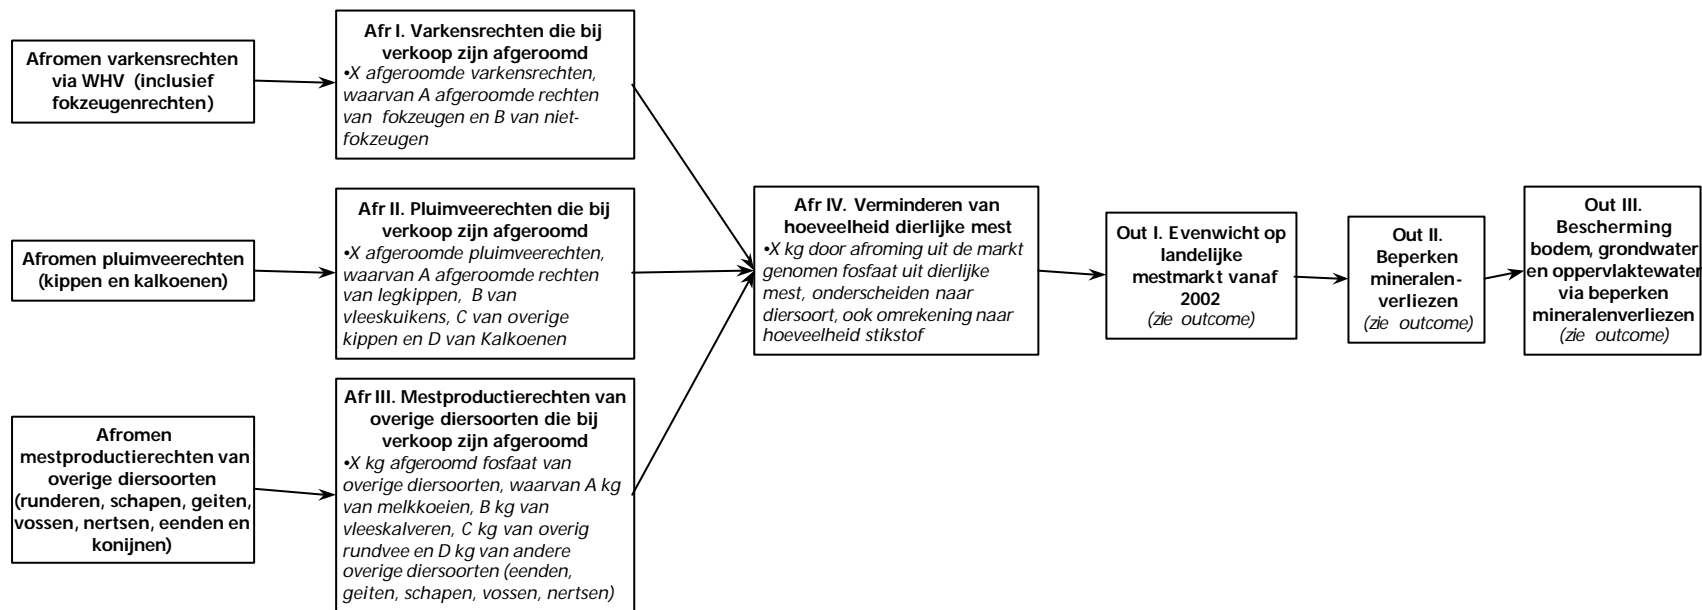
Afromen varkensrechten via WHV (inclusief fokzeugenrechten)

Afr I. Varkensrechten die bij verkoop zijn afgeroomd
•X afgeroomde varkensrechten, waarvan A afgeroomde rechten van fokzeugen en B van niet-fokzeugen

Afromen pluimveerechten (kippen en kalkoenen)

Afr II. Pluimveerechten die bij verkoop zijn afgeroomd
•X afgeroomde pluimveerechten, waarvan A afgeroomde rechten van legkippen, B van vleeskuikens, C van overige kippen en D van Kalkoenen

Afromen mestproductierechten van overige diersoorten (runderen, schapen, geiten, vossen, nertsen, eenden en konijnen)

Afr III. Mestproductierechten van overige diersoorten die bij verkoop zijn afgeroomd
•X kg afgeroomd fosfaat van overige diersoorten, waarvan A kg van melkkoeien, B kg van vleeskalveren, C kg van overig rundvee en D kg van andere overige diersoorten (eenden, geiten, schapen, vossen, nertsen)

Afr IV. Verminderen van hoeveelheid dierlijke mest
•X kg door afroming uit de markt genomen fosfaat uit dierlijke mest, onderscheiden naar diersoort, ook omrekening naar hoeveelheid stikstof

Out I. Evenwicht op landelijke mestmarkt vanaf 2002
(zie outcome)

Out II. Beperken mineralen-verliezen
(zie outcome)

Out III. Bescherming bodem, grondwater en oppervlaktewater via beperken mineralenverliezen
(zie outcome)